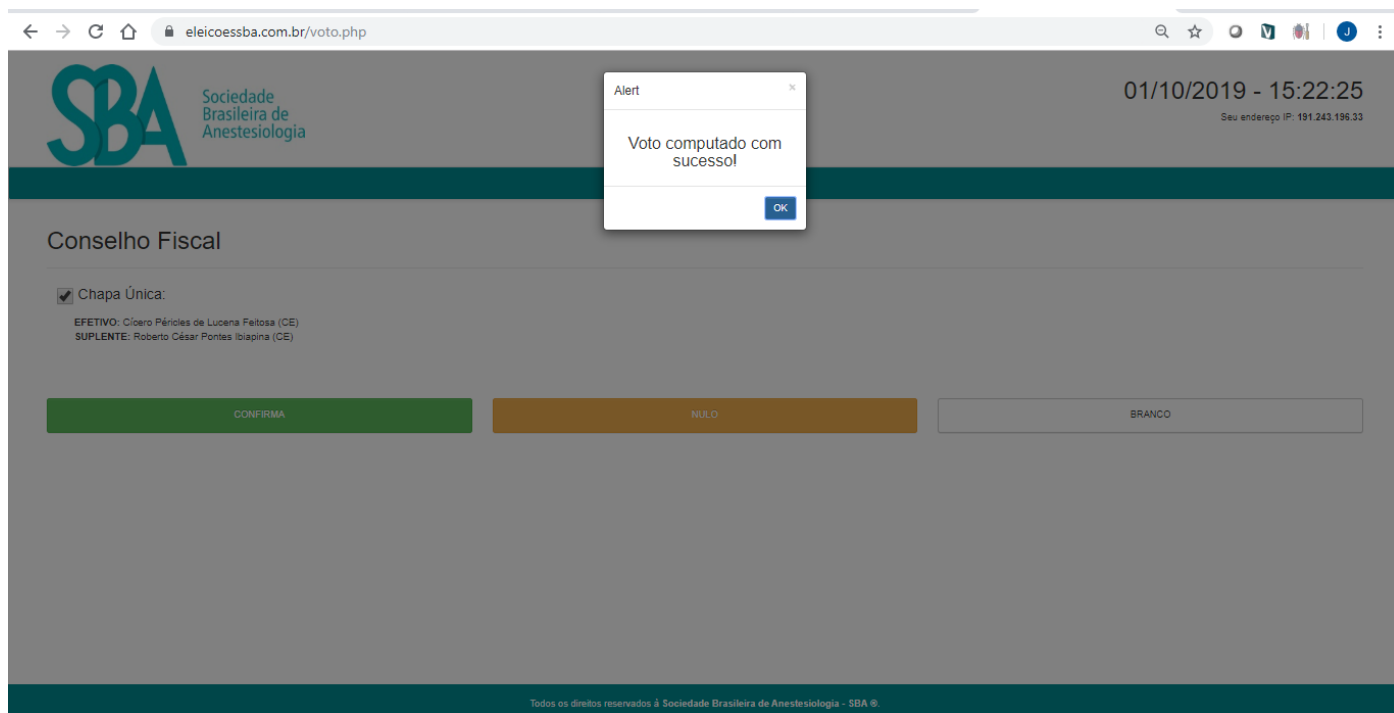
eleicoessba.com.br/voto.php

SBA Sociedade Brasileira de Anestesiologia

Alert ×

Voto computado com sucesso!

OK

01/10/2019 - 15:22:25

Seu endereço IP: 191.243.196.33

Conselho Fiscal

Chapa Única:

EFETIVO: Cícero Péricles de Lucena Feitosa (CE)
SUPLENTE: Roberto César Pontes Ibiapina (CE)

CONFIRMA

NULO

BRANCO

Todos os direitos reservados à Sociedade Brasileira de Anestesiologia - SBA ®.